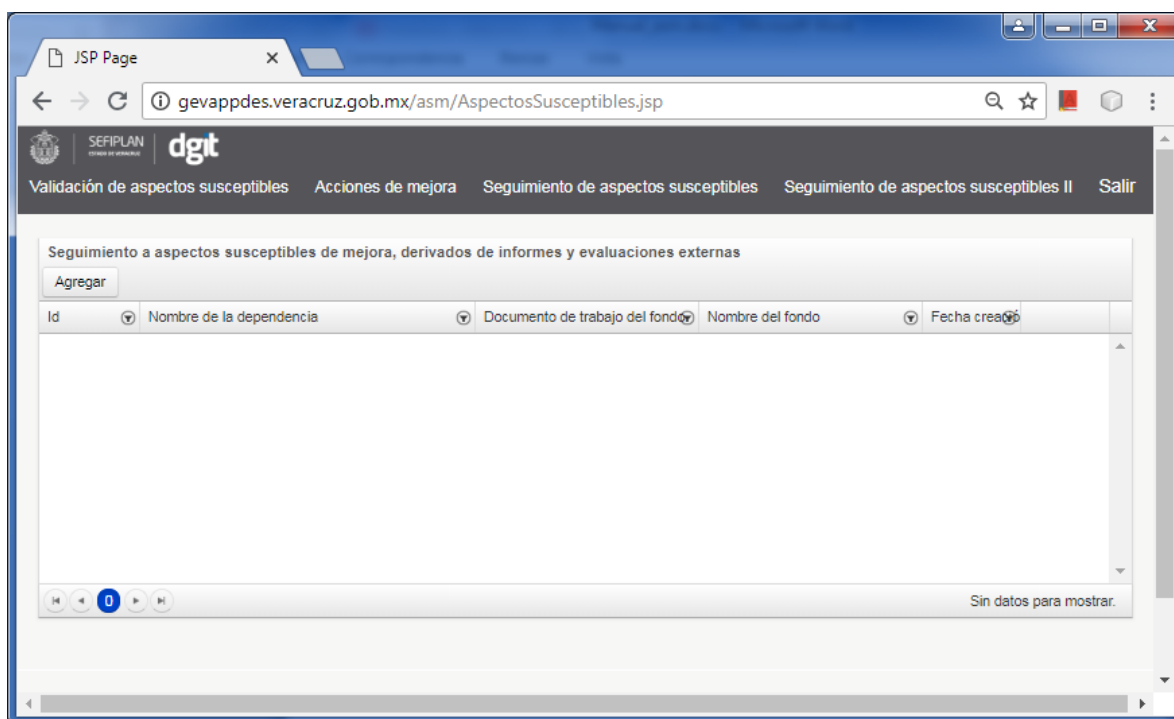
JSP Page

gevappdes.veracruz.gob.mx/asm/AspectosSusceptibles.jsp

SEFIPLAN ESTADO DE VERACRUZ dgit

Validación de aspectos susceptibles Acciones de mejora Seguimiento de aspectos susceptibles Seguimiento de aspectos susceptibles II Salir

Seguimiento a aspectos susceptibles de mejora, derivados de informes y evaluaciones externas

Agregar

| Id | Nombre de la dependencia | Documento de trabajo del fondo | Nombre del fondo | Fecha creació |
|---|---|---|---|---|

0

Sin datos para mostrar.